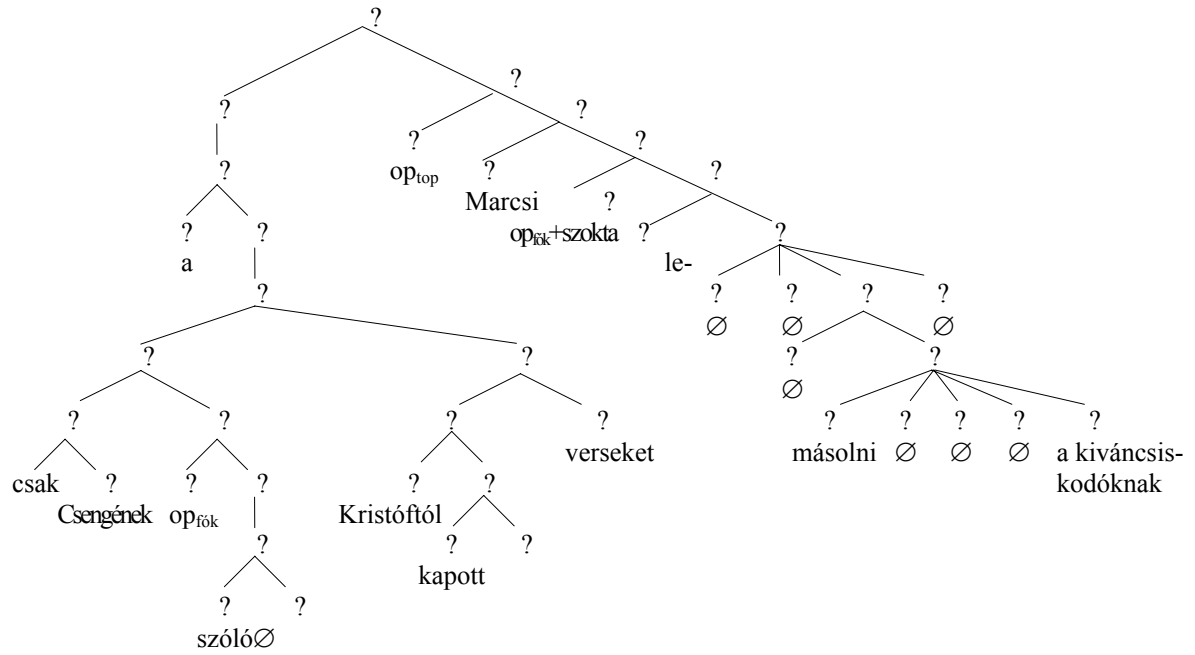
?
?
?
?
?
?
?
?
?
a
op$_{top}$
Marcsi
op$_{fók}$+szokta
?
?
le-
?
?
?
?
?
?
?
$\varnothing$
$\varnothing$
$\varnothing$
?
?
?
$\varnothing$
?
?
?
?
?
?
?
?
?
?
?
verseket
másolni
$\varnothing$
$\varnothing$
$\varnothing$
a kiváncsiskodóknak
csak
Csengének
op$_{fók}$
Kristóftól
?
?
?
kapott
?
?
szóló$\varnothing$